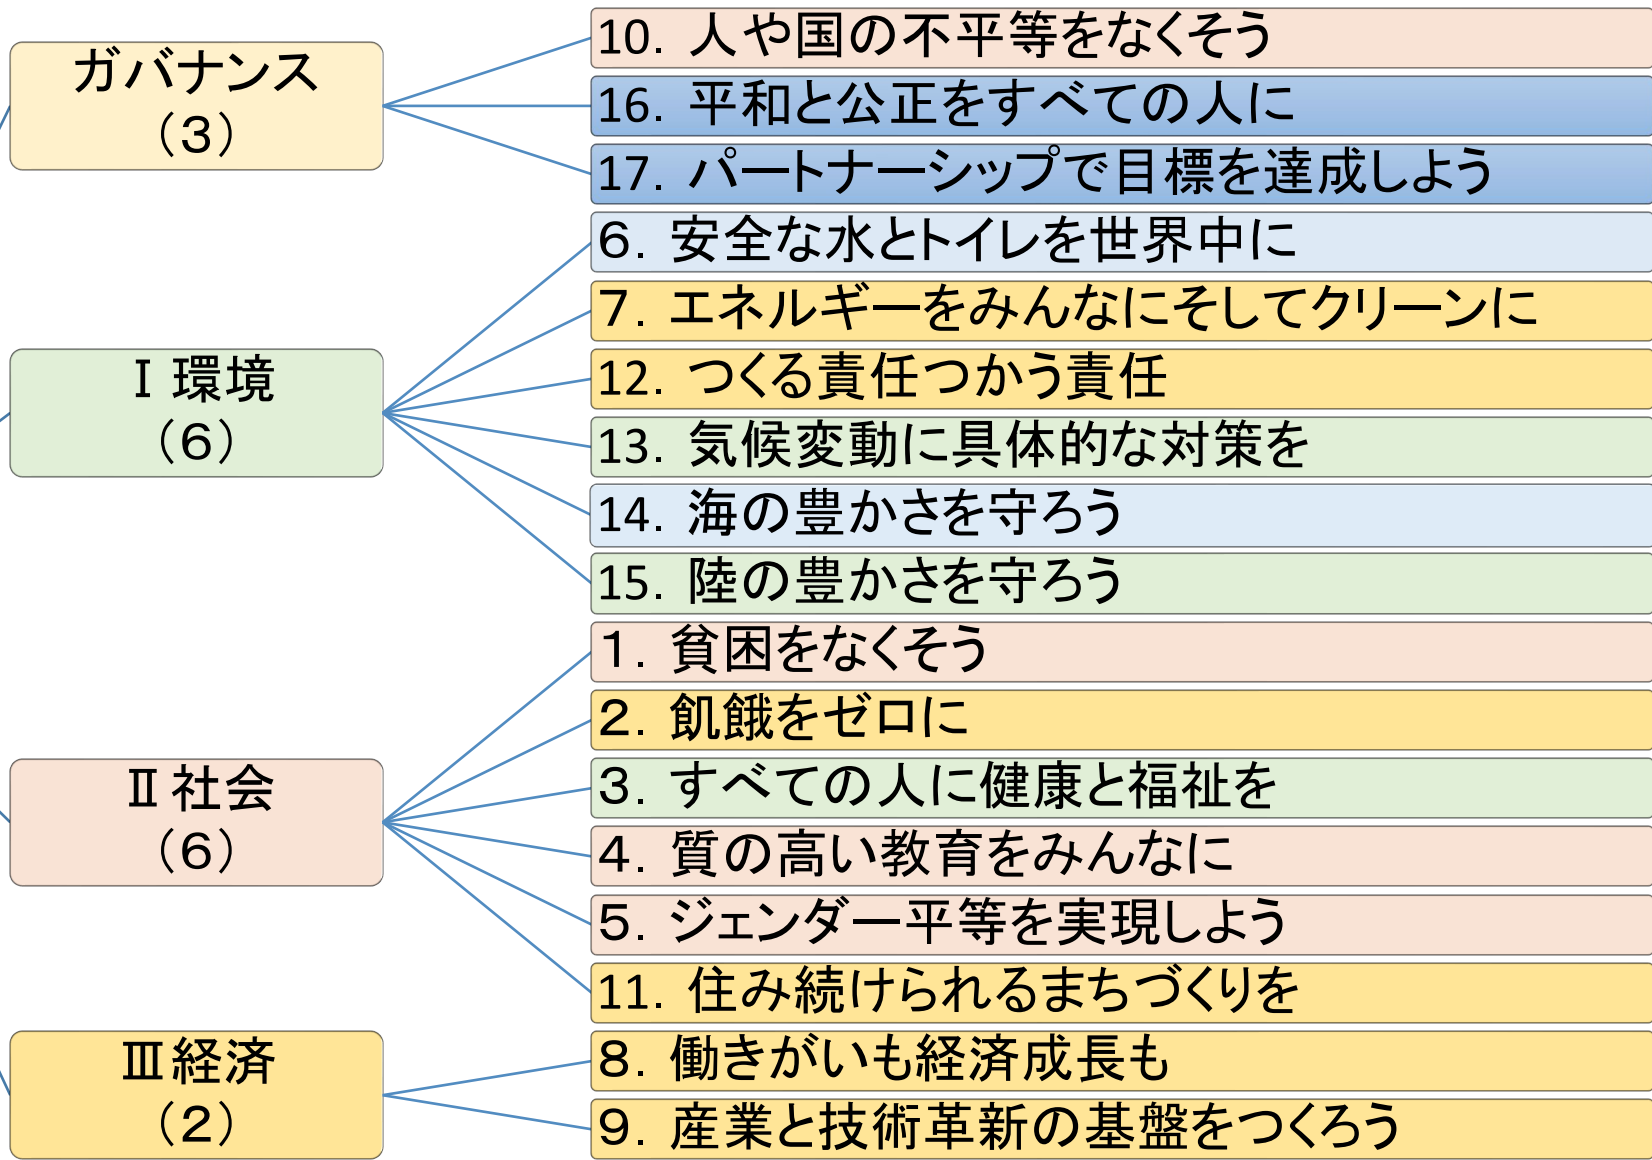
ガバナンス
（3）

10. 人や国の不平等をなくそう
16. 平和と公正をすべての人に
17. パートナーシップで目標を達成しよう

Ⅰ環境
（6）

6. 安全な水とトイレを世界中に
7. エネルギーをみんなにそしてクリーンに
12. つくる責任つかう責任
13. 気候変動に具体的な対策を
14. 海の豊かさを守ろう
15. 陸の豊かさを守ろう

Ⅱ社会
（6）

1. 貧困をなくそう
2. 飢餓をゼロに
3. すべての人に健康と福祉を
4. 質の高い教育をみんなに
5. ジェンダー平等を実現しよう
11. 住み続けられるまちづくりを

Ⅲ経済
（2）

8. 働きがいも経済成長も
9. 産業と技術革新の基盤をつくろう